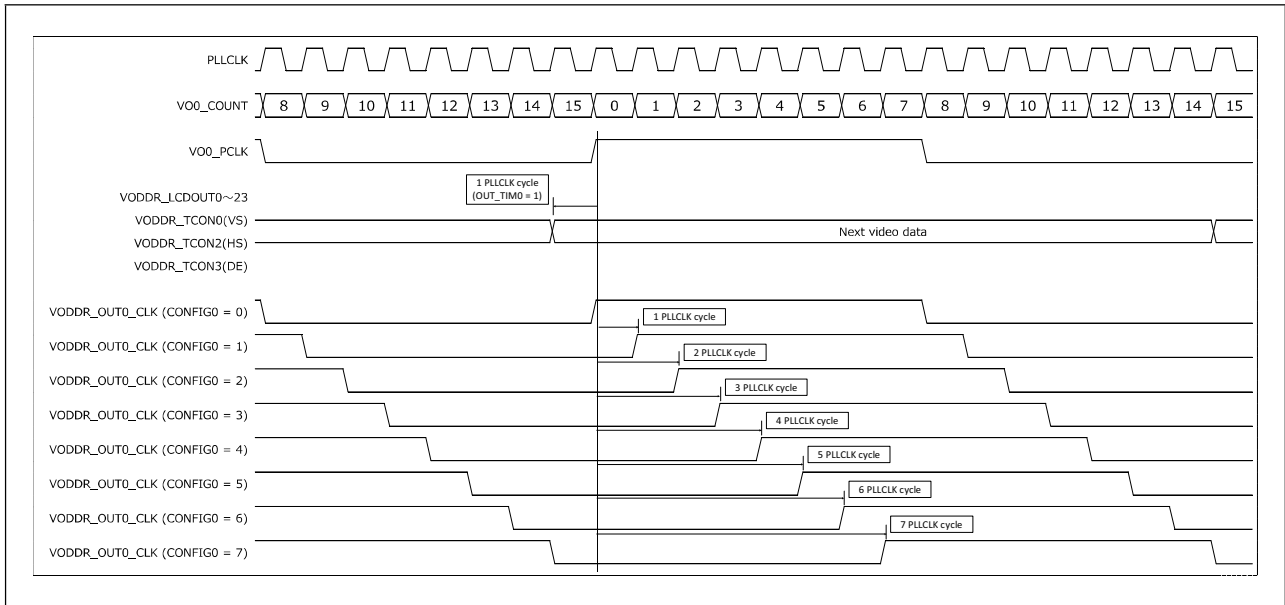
PLLCLK

VO0_COUNT 8 9 10 11 12 13 14 15 0 1 2 3 4 5 6 7 8 9 10 11 12 13 14 15

VO0_PCLK

1 PLLCLK cycle
(OUT_TIM0 = 1)

VODDR_LCDOUT0～23
VODDR_TCON0(VS)
VODDR_TCON2(HS)
VODDR_TCON3(DE)

Next video data

VODDR_OUT0_CLK (CONFIG0 = 0)
1 PLLCLK cycle
VODDR_OUT0_CLK (CONFIG0 = 1)
2 PLLCLK cycle
VODDR_OUT0_CLK (CONFIG0 = 2)
3 PLLCLK cycle
VODDR_OUT0_CLK (CONFIG0 = 3)
4 PLLCLK cycle
VODDR_OUT0_CLK (CONFIG0 = 4)
5 PLLCLK cycle
VODDR_OUT0_CLK (CONFIG0 = 5)
6 PLLCLK cycle
VODDR_OUT0_CLK (CONFIG0 = 6)
7 PLLCLK cycle
VODDR_OUT0_CLK (CONFIG0 = 7)